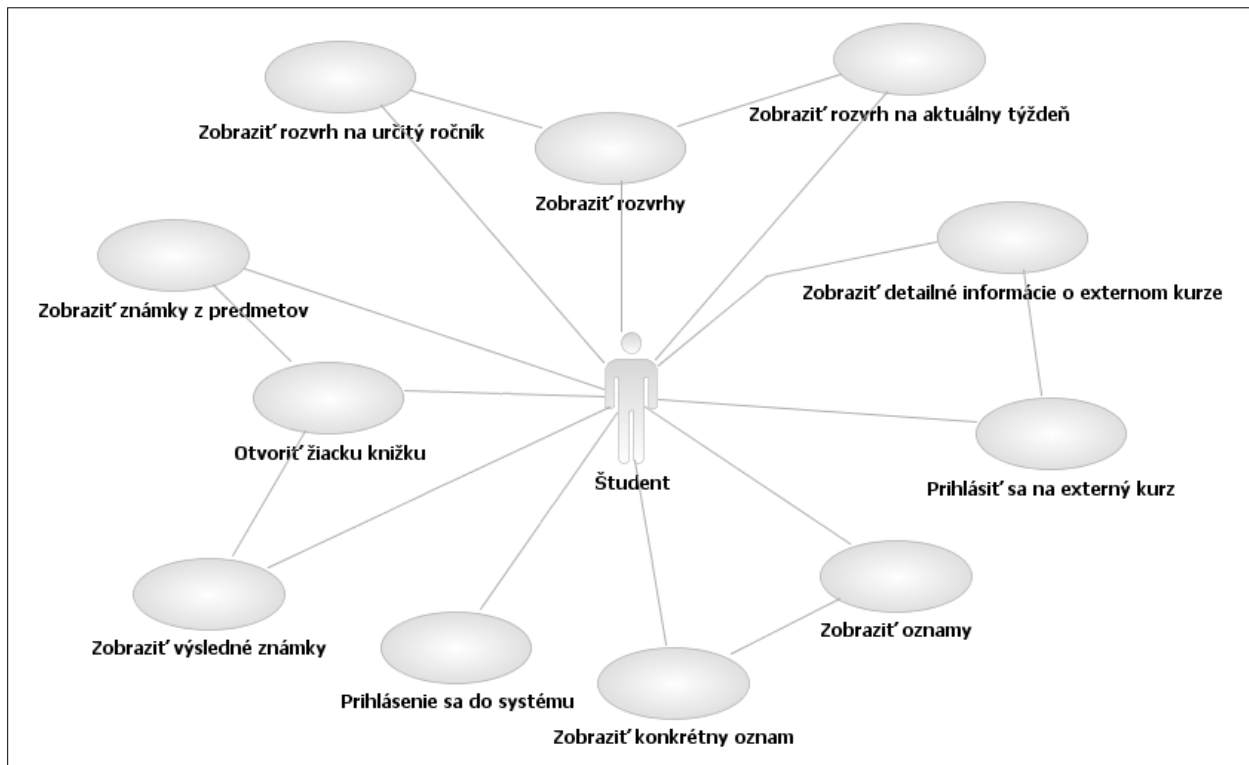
Zobraziť rozvrh na určitý ročník

Zobraziť rozvrh na aktuálny týždeň

Zobraziť rozvrhy

Zobraziť známky z predmetov

Zobraziť detailné informácie o externom kurze

Otvoriť žiacku knižku

Študent

Prihlásiť sa na externý kurz

Zobraziť výsledné známky

Zobraziť oznamy

Prihlásenie sa do systému

Zobraziť konkrétny oznam